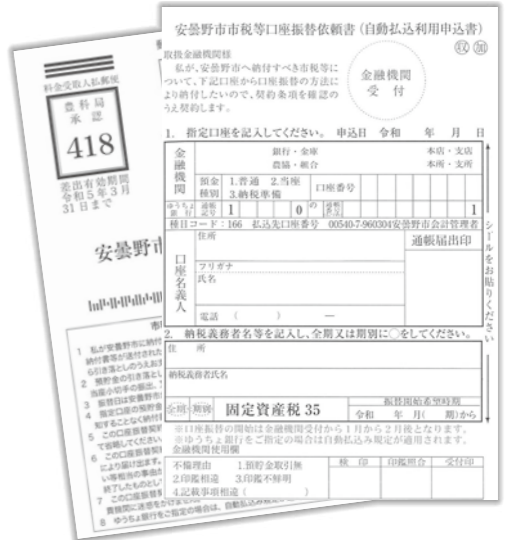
料金受取人払郵便

豊科局
承認

418

差出有効期間
令和5年3月
31日まで

安曇野市

安曇野市市税等口座振替依頼書（自動払込利用申込書）

取扱金融機関様

私が、安曇野市へ納付すべき市税等について、下記口座から口座振替の方法により納付したいので、契約条項を確認のうえ契約します。

金融機関
受　付

1.　指定口座を記入してください。　申込日　令和　　年　　月　　日

| 金融機関 | 銀行・金庫　農協・組合 | 本店・支店　本所・支所 |
|---|---|---|
| 預金種別 | 1.普通　2.当座　3.納税準備 | 口座番号 |
| ゆうちょ銀行 | 通帳記号　1　　　0 | 通帳番号　　1 |

種目コード：166　払込先口座番号　00540-7-960304安曇野市会計管理者

| 口座名義人 | 住所　フリガナ　氏名　電話（　　）　－ | 通帳届出印 |
|---|---|---|

シールをお貼りください

2.　納税義務者名等を記入し、全期又は期別に○をしてください。

住　所

納税義務者氏名

全期・期別　固定資産税 35　振替開始希望時期　令和　年（　期）から

※口座振替の開始は金融機関受付から1か月から2か月となります。
※ゆうちょ銀行をご指定の場合は自動払込規定が適用されます。

金融機関使用欄

| 不備理由 | 1.預貯金取引無　2.印鑑相違　3.印鑑不鮮明　4.記載事項相違（　　） | 検印 | 印鑑照合 | 受付印 |
|---|---|---|---|---|

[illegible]